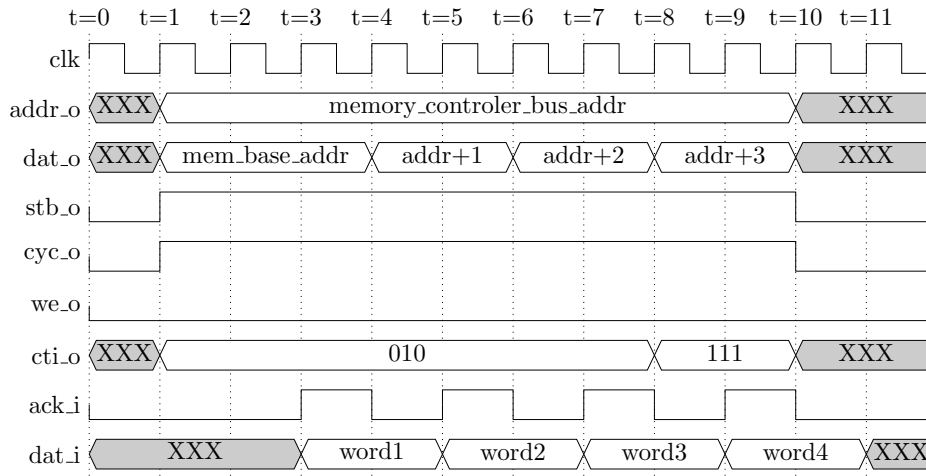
t=0 t=1 t=2 t=3 t=4 t=5 t=6 t=7 t=8 t=9 t=10 t=11

clk

addr_o XXX memory_controler_bus_addr XXX

dat_o XXX mem_base_addr addr+1 addr+2 addr+3 XXX

stb_o

cyc_o

we_o

cti_o XXX 010 111 XXX

ack_i

dat_i XXX word1 word2 word3 word4 XXX